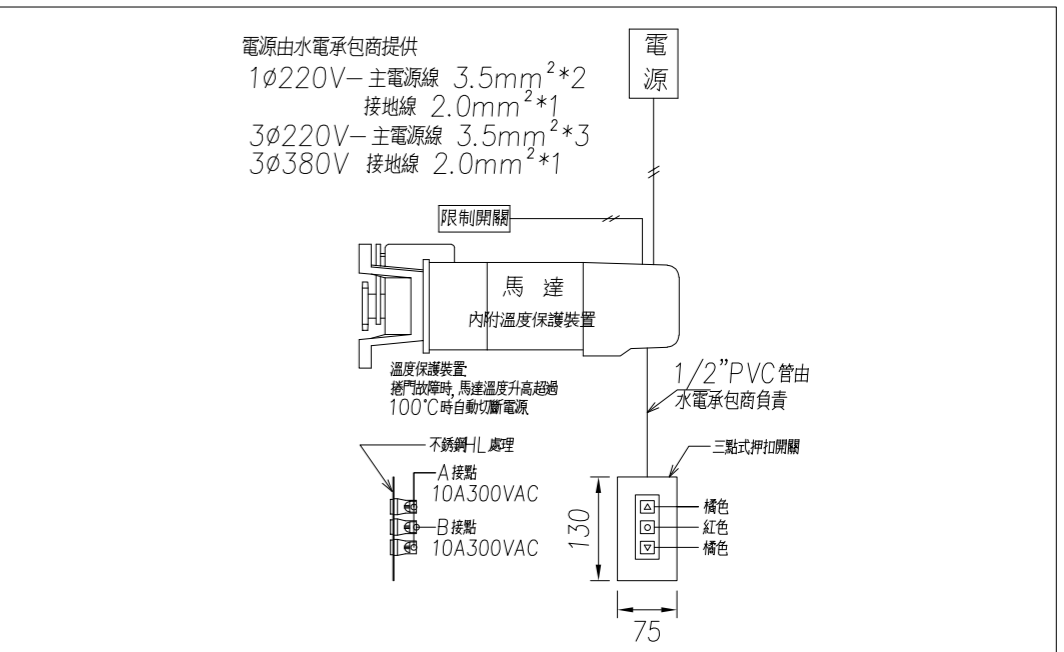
電源由水電承包商提供
1ø220V－主電源線 3.5mm$^2$*2
接地線 2.0mm$^2$*1
3ø220V－主電源線 3.5mm$^2$*3
3ø380V 接地線 2.0mm$^2$*1

電
源

限制開關

馬 達
內附溫度保護裝置

溫度保護裝置
捲門故障時，馬達溫度升高超過
100°C時自動切斷電源

1/2"PVC管由
水電承包商負責

不銹鋼HL處理

A接點
10A300VAC
B接點
10A300VAC

三點式押扣開關

橘色
紅色
橘色

130

75